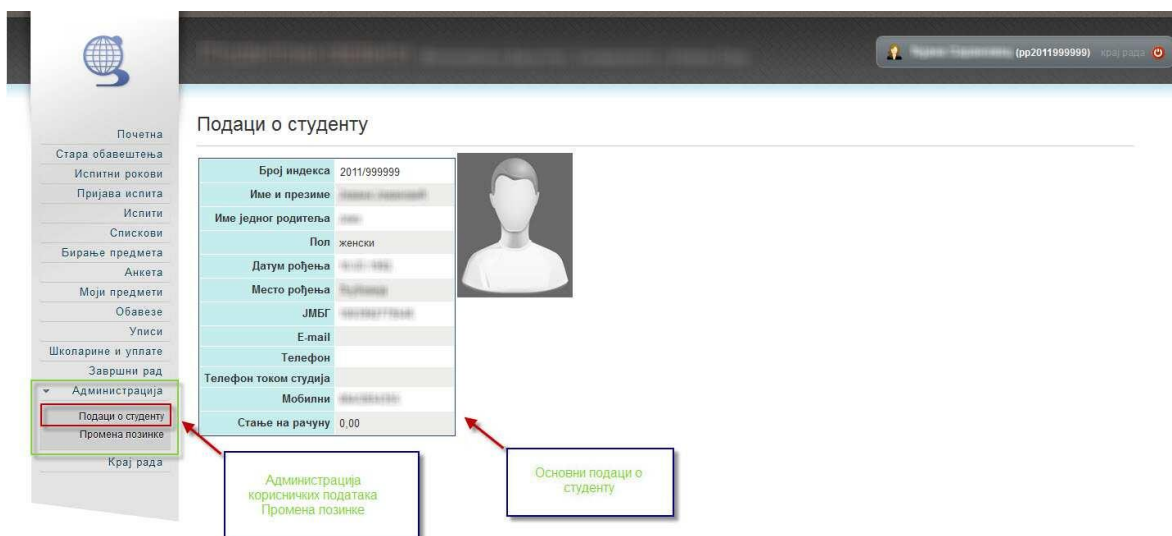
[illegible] (pp2011999999) крај рада

Почетна
Стара обавештења
Испитни рокови
Пријава испита
Испити
Спискови
Бирање предмета
Анкета
Моји предмети
Обавезе
Уписи
Школарине и уплате
Завршни рад
Администрација
Подаци о студенту
Промена лозинке
Крај рада

Подаци о студенту

| | |
|---|---|
| Број индекса | 2011/999999 |
| Име и презиме | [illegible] |
| Име једног родитеља | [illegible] |
| Пол | женски |
| Датум рођења | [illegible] |
| Место рођења | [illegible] |
| ЈМБГ | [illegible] |
| E-mail | |
| Телефон | |
| Телефон током студија | |
| Мобилни | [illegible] |
| Стање на рачуну | 0,00 |

Администрација корисничких података Промена лозинке

Основни подаци о студенту